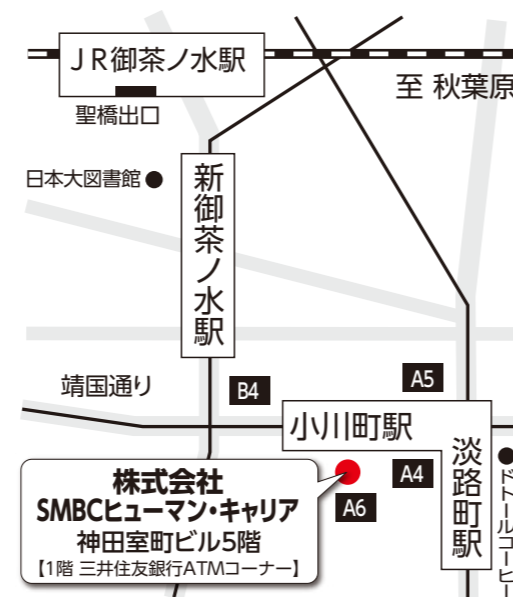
ＪＲ御茶ノ水駅

至 秋葉原

聖橋出口

日本大図書館

新御茶ノ水駅

靖国通り

B4

A5

小川町駅

淡路町駅

A4

A6

株式会社
SMBCヒューマン・キャリア
神田室町ビル5階
【1階 三井住友銀行ATMコーナー】

ドトールコーヒー